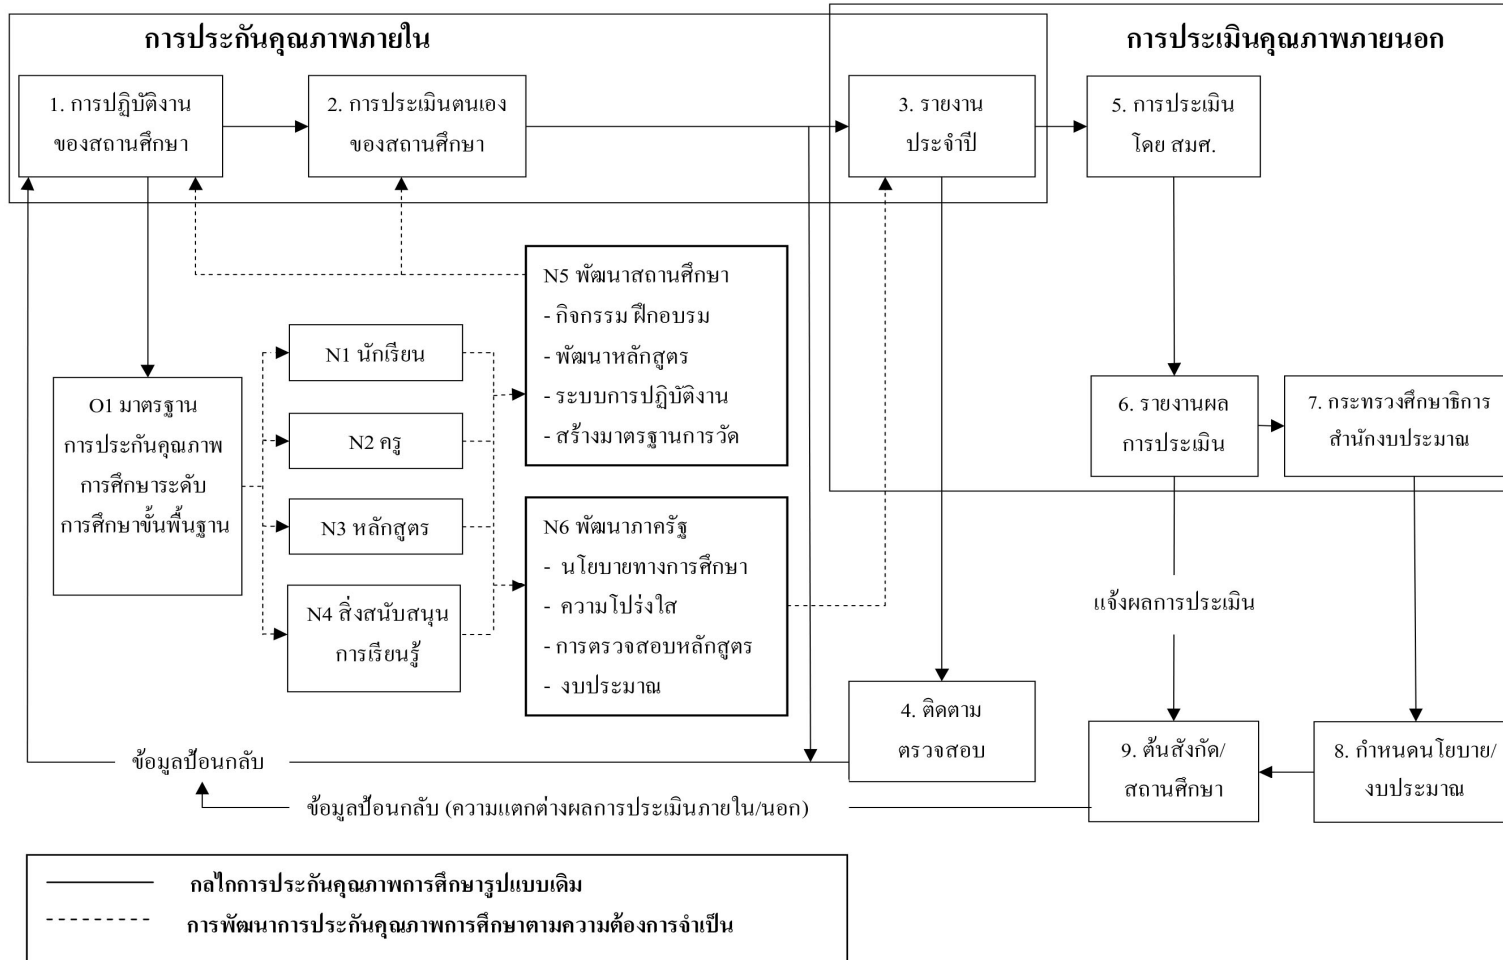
การประกันคุณภาพภายใน

การประเมินคุณภาพภายนอก

1. การปฏิบัติงาน ของสถานศึกษา

2. การประเมินตนเอง ของสถานศึกษา

3. รายงาน ประจำปี

5. การประเมิน โดย สมศ.

N5 พัฒนาสถานศึกษา
- กิจกรรม ฝึกอบรม
- พัฒนาหลักสูตร
- ระบบการปฏิบัติงาน
- สร้างมาตรฐานการวัด

N1 นักเรียน

N2 ครู

N3 หลักสูตร

N4 สิ่งสนับสนุน การเรียนรู้

O1 มาตรฐาน การประกันคุณภาพ การศึกษาระดับ การศึกษาขั้นพื้นฐาน

6. รายงานผล การประเมิน

7. กระทรวงศึกษาธิการ สำนักงบประมาณ

N6 พัฒนาภาครัฐ
- นโยบายทางการศึกษา
- ความโปร่งใส
- การตรวจสอบหลักสูตร
- งบประมาณ

แจ้งผลการประเมิน

4. ติดตาม ตรวจสอบ

9. ต้นสังกัด/ สถานศึกษา

8. กำหนดนโยบาย/ งบประมาณ

ข้อมูลป้อนกลับ

ข้อมูลป้อนกลับ (ความแตกต่างผลการประเมินภายใน/นอก)

กลไกการประกันคุณภาพการศึกษารูปแบบเดิม

การพัฒนาการประกันคุณภาพการศึกษาตามความต้องการจำเป็น